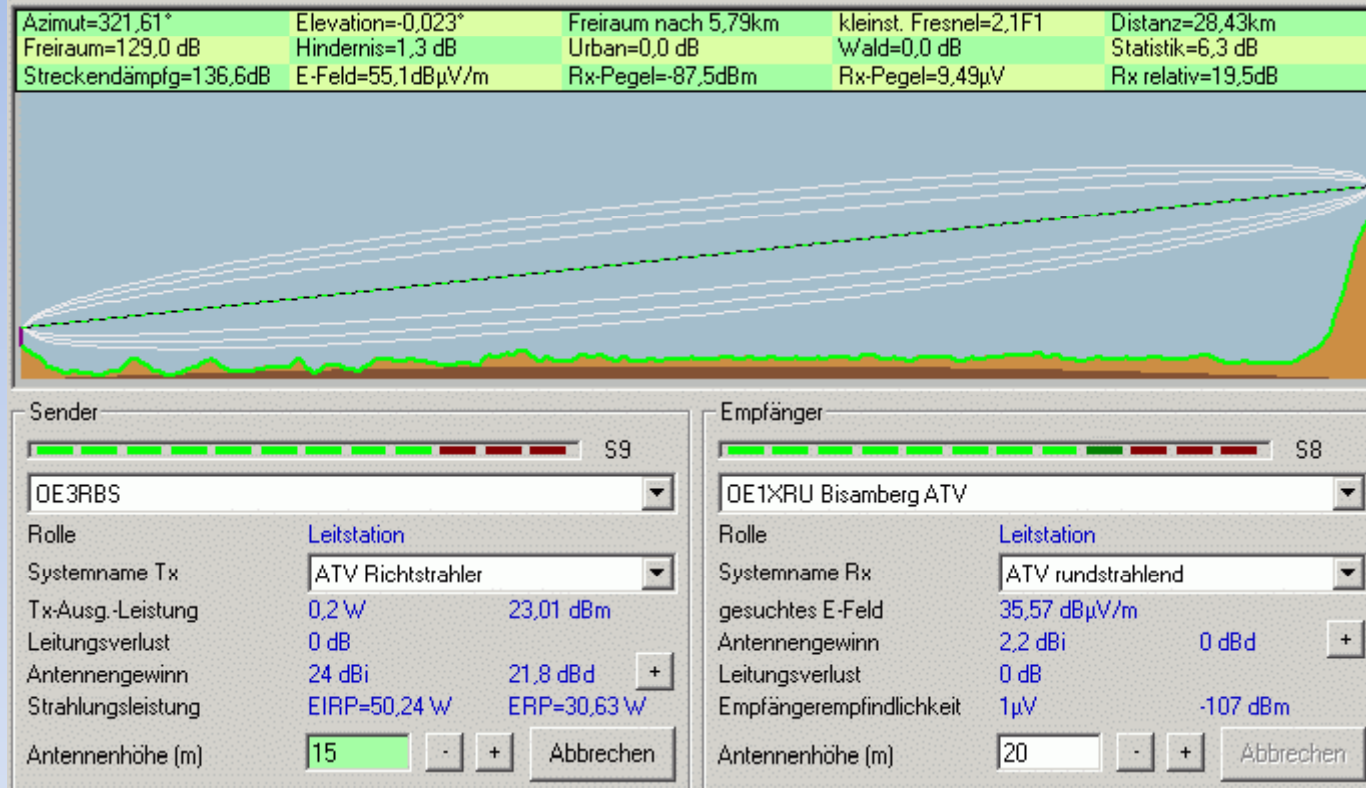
| Azimut=321,61° | Elevation=-0,023° | Freiraum nach 5,79km | kleinst. Fresnel=2,1F1 | Distanz=28,43km |
|---|---|---|---|---|
| Freiraum=129,0 dB | Hindernis=1,3 dB | Urban=0,0 dB | Wald=0,0 dB | Statistik=6,3 dB |
| Streckendämpfg=136,6dB | E-Feld=55,1dBµV/m | Rx-Pegel=-87,5dBm | Rx-Pegel=9,49µV | Rx relativ=19,5dB |

Sender

S9

OE3RBS

| | | | |
|---|---|---|---|
| Rolle | Leitstation | | |
| Systemname Tx | ATV Richtstrahler | | |
| Tx-Ausg.-Leistung | 0,2 W | 23,01 dBm | |
| Leitungsverlust | 0 dB | | |
| Antennengewinn | 24 dBi | 21,8 dBd | + |
| Strahlungsleistung | EIRP=50,24 W | ERP=30,63 W | |
| Antennenhöhe (m) | 15 | - + | Abbrechen |

Empfänger

S8

OE1XRU Bisamberg ATV

| | | | |
|---|---|---|---|
| Rolle | Leitstation | | |
| Systemname Rx | ATV rundstrahlend | | |
| gesuchtes E-Feld | 35,57 dBµV/m | | |
| Antennengewinn | 2,2 dBi | 0 dBd | + |
| Leitungsverlust | 0 dB | | |
| Empfängerempfindlichkeit | 1µV | -107 dBm | |
| Antennenhöhe (m) | 20 | - + | Abbrechen |